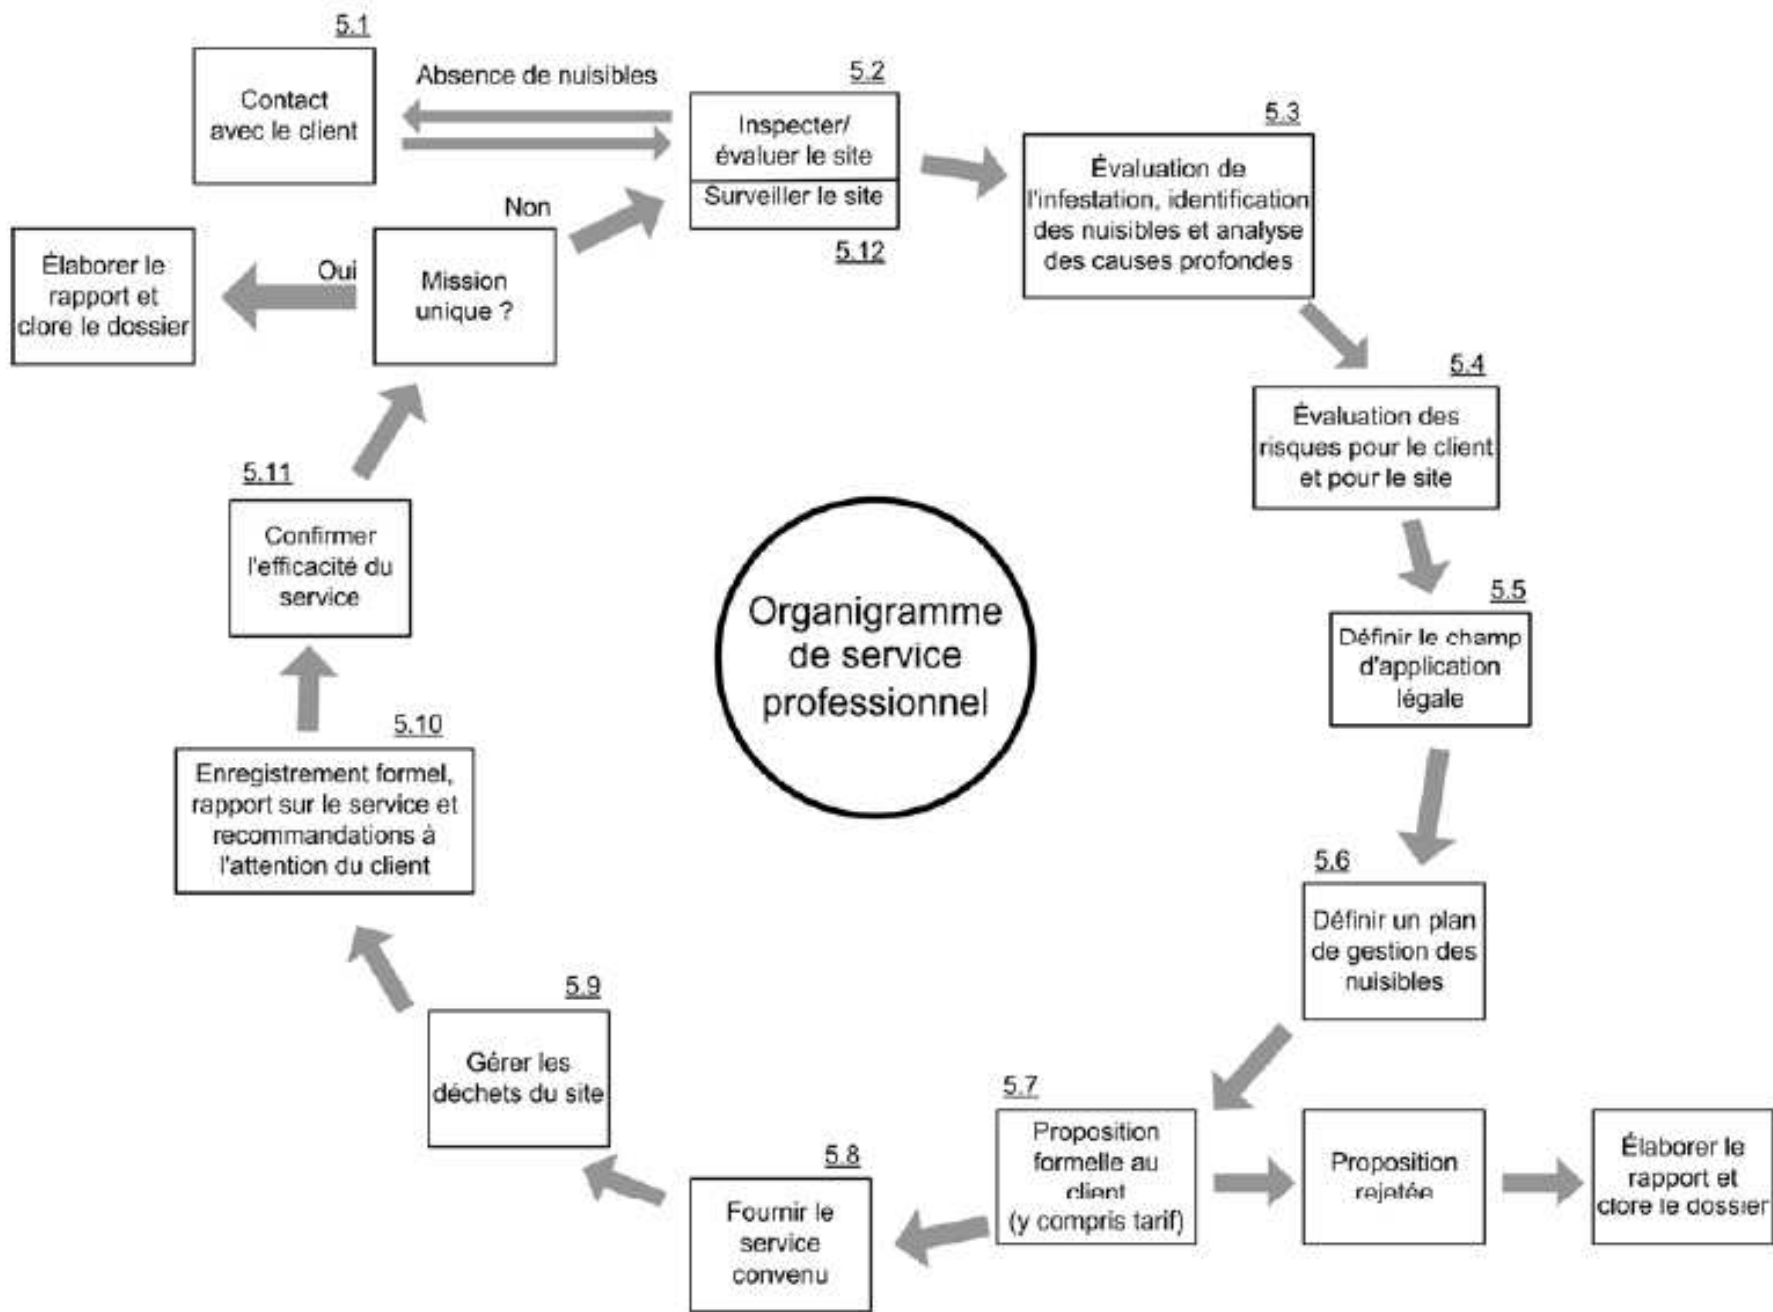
5.1
Contact avec le client

Absence de nuisibles

5.2
Inspecter/ évaluer le site
Surveiller le site
5.12

5.3
Évaluation de l'infestation, identification des nuisibles et analyse des causes profondes

Non

Élaborer le rapport et clore le dossier

Oui

Mission unique ?

5.4
Évaluation des risques pour le client et pour le site

5.11
Confirmer l'efficacité du service

Organigramme de service professionnel

5.5
Définir le champ d'application légale

5.10
Enregistrement formel, rapport sur le service et recommandations à l'attention du client

5.6
Définir un plan de gestion des nuisibles

5.9
Gérer les déchets du site

5.7
Proposition formelle au client (y compris tarif)

Proposition rejetée

Élaborer le rapport et clore le dossier

5.8
Fournir le service convenu